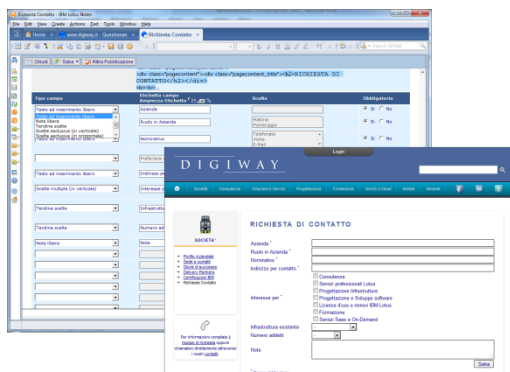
Richiesta Contatto - IBM Lotus Notes
File Edit View Create Actions Text Tools Window Help
Home www.digiway.it - Questionari Richiesta Contatto
Chiudi Salva Ritira Pubblicazione
<div class="pagecontent"><div class="pagecontent_title"><h2>RICHIESTA DI CONTATTO</h2></div>
<br>
Tipo campo
Etichetta campo
Scelte
Obbligatorio
Testo ad inserimento libero
Testo ad inserimento libero
Note libere
Tendine scelte
Scelte esclusive (in verticale)
Scelte esclusive (in orizzontale)
Azienda
Ruolo in Azienda
Nominativo
Medico
Personaggio
Telefonico
Visita
E-Mail
Sì No
Testo ad inserimento libero
Scelte multiple (in verticale)
Tendine scelte
Note libere
Preferenze
Indirizzo
Interesse
Infrastruttura
Numero
Note
Login
DIGIWAY
Società Consulenza Soluzioni e Servizi Progettazione Formazione SAAS e Cloud Notizie Eventi
SOCIETA'
Profilo Aziendale
Sede e contatti
Storie di successo
Delivery Partners
Certificazioni IBM
Richiesta Contatto
Per informazioni complete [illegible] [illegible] contatti
RICHIESTA DI CONTATTO
Azienda *
Ruolo in Azienda *
Nominativo *
Indirizzo per contatto *
Interesse per *
Consulenza
Servizi professionali Lotus
Progettazione Infrastrutture
Progettazione e Sviluppo software
Licenze d'uso e rinnovi IBM Lotus
Formazione
Servizi Saas e On-Demand
Infrastruttura esistente
Numero addetti
Note
Salva